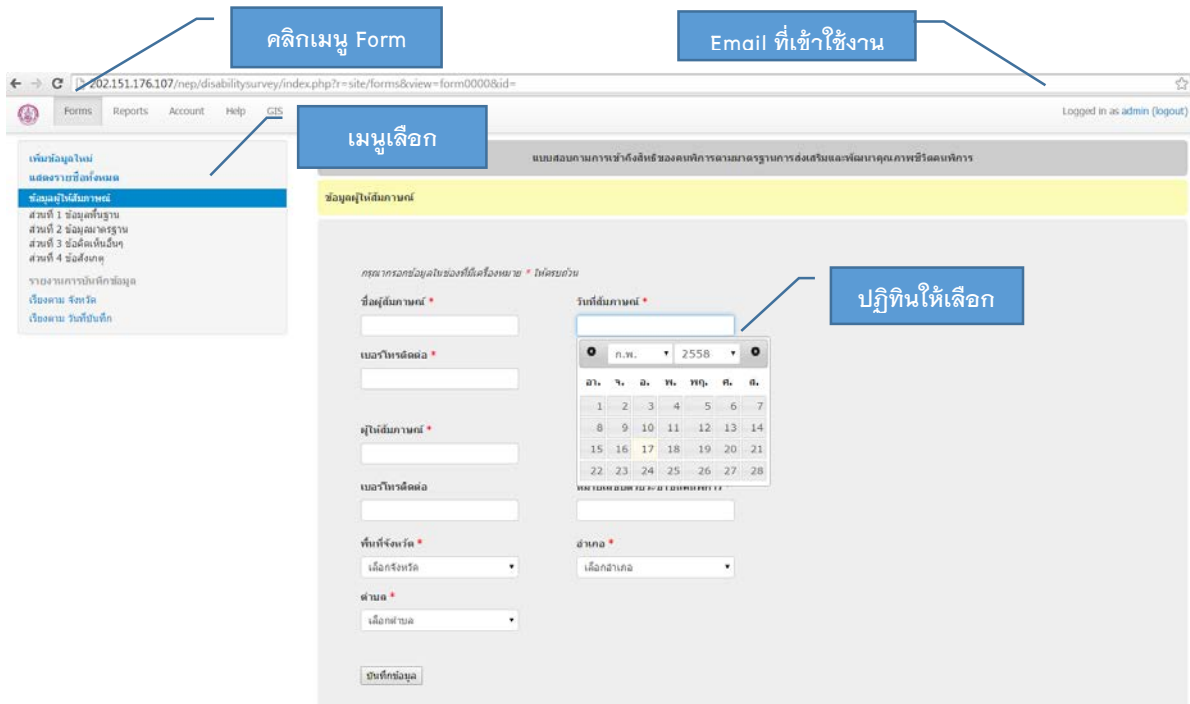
คลิกเมนู Form

Email ที่เข้าใช้งาน

202.151.176.107/nep/disabilitysurvey/index.php?r=site/forms&view=form0000&id=

Forms Reports Account Help GIS

Logged in as admin (logout)

เมนูเลือก

เพิ่มข้อมูลใหม่
แสดงรายชื่อทั้งหมด
ข้อมูลผู้ให้สัมภาษณ์
ส่วนที่ 1 ข้อมูลพื้นฐาน
ส่วนที่ 2 ข้อมูลมาตรฐาน
ส่วนที่ 3 ข้อคิดเห็นอื่นๆ
ส่วนที่ 4 ข้อสังเกตุ
รายงานการบันทึกข้อมูล
เรียงตาม จังหวัด
เรียงตาม วันที่บันทึก

แบบสอบถามการเข้าถึงสิทธิของคนพิการตามมาตรฐานการส่งเสริมและพัฒนาคุณภาพชีวิตคนพิการ

ข้อมูลผู้ให้สัมภาษณ์

กรุณากรอกข้อมูลในช่องที่มีเครื่องหมาย * ให้ครบถ้วน

ชื่อผู้สัมภาษณ์ *

วันที่สัมภาษณ์ *

ปฏิทินให้เลือก

ก.พ. 2558

| อา. | จ. | อ. | พ. | พฤ. | ศ. | ส. |
|---|---|---|---|---|---|---|
| 1 | 2 | 3 | 4 | 5 | 6 | 7 |
| 8 | 9 | 10 | 11 | 12 | 13 | 14 |
| 15 | 16 | 17 | 18 | 19 | 20 | 21 |
| 22 | 23 | 24 | 25 | 26 | 27 | 28 |

เบอร์โทรติดต่อ *

ผู้ให้สัมภาษณ์ *

เบอร์โทรติดต่อ

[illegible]

พื้นที่จังหวัด *
เลือกจังหวัด

อำเภอ *
เลือกอำเภอ

ตำบล *
เลือกตำบล

บันทึกข้อมูล